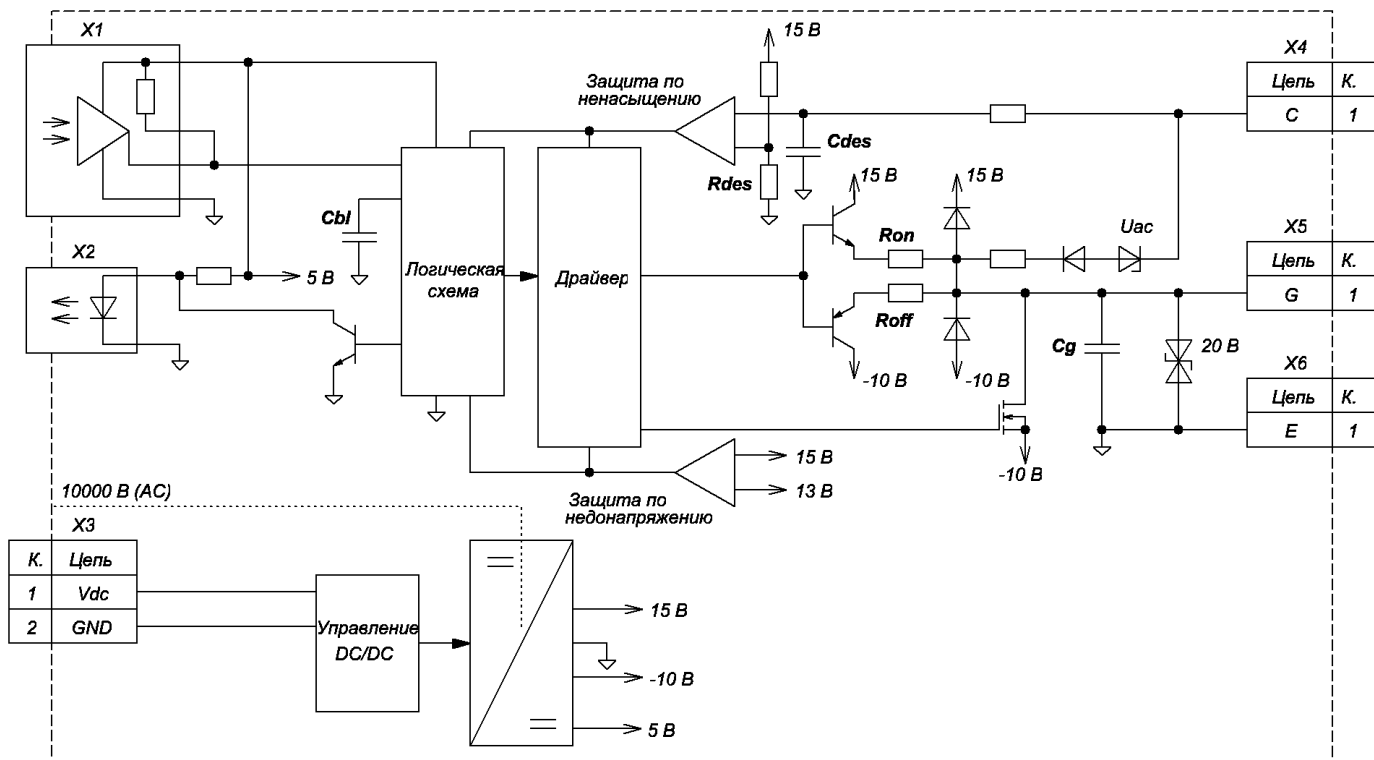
X1

15 В

Защита по ненасыщению

X4

| Цепь | К. |
|---|---|
| C | 1 |

Cdes

Rdes

15 В

15 В

Cbl

Ron

Uac

X2

X5

| Цепь | К. |
|---|---|
| G | 1 |

5 В

Логическая схема

Драйвер

Roff

Cg

20 В

-10 В

-10 В

X6

| Цепь | К. |
|---|---|
| E | 1 |

15 В

13 В

-10 В

Защита по недонапряжению

10000 В (AC)

X3

| К. | Цепь |
|---|---|
| 1 | Vdc |
| 2 | GND |

Управление DC/DC

15 В

-10 В

5 В